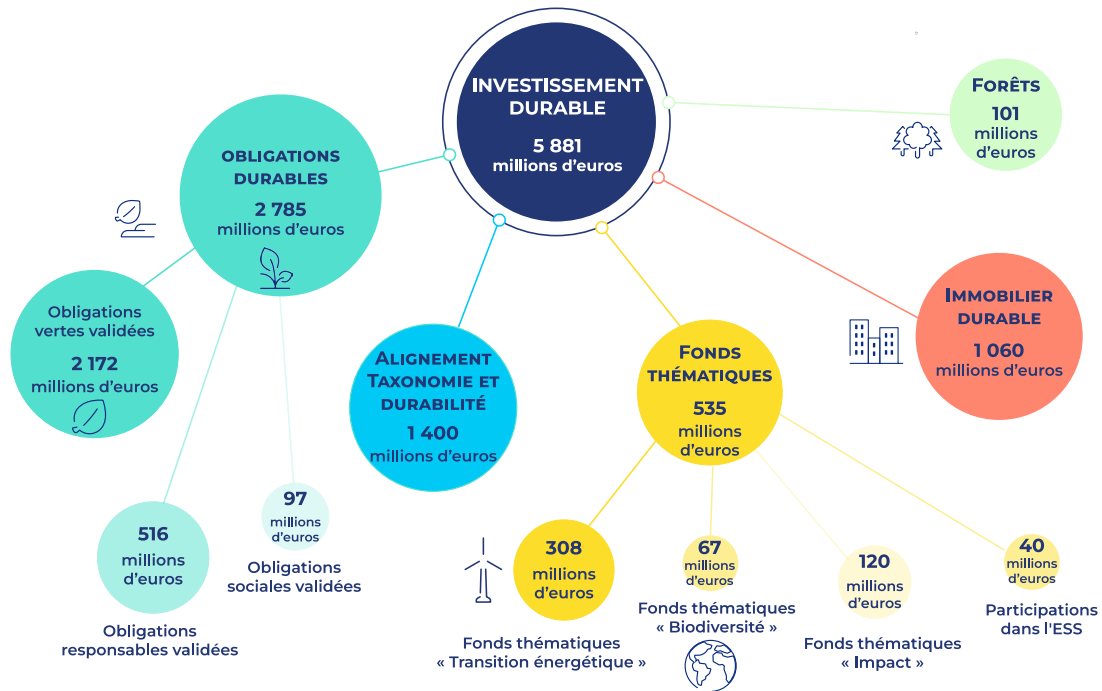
INVESTISSEMENT DURABLE
5 881
millions d'euros

FORÊTS
101
millions d'euros

OBLIGATIONS DURABLES
2 785
millions d'euros

Obligations vertes validées
2 172
millions d'euros

ALIGNEMENT TAXONOMIE ET DURABILITÉ
1 400
millions d'euros

FONDS THÉMATIQUES
535
millions d'euros

IMMOBILIER DURABLE
1 060
millions d'euros

97
millions d'euros
Obligations sociales validées

516
millions d'euros
Obligations responsables validées

308
millions d'euros
Fonds thématiques « Transition énergétique »

67
millions d'euros
Fonds thématiques « Biodiversité »

120
millions d'euros
Fonds thématiques « Impact »

40
millions d'euros
Participations dans l'ESS